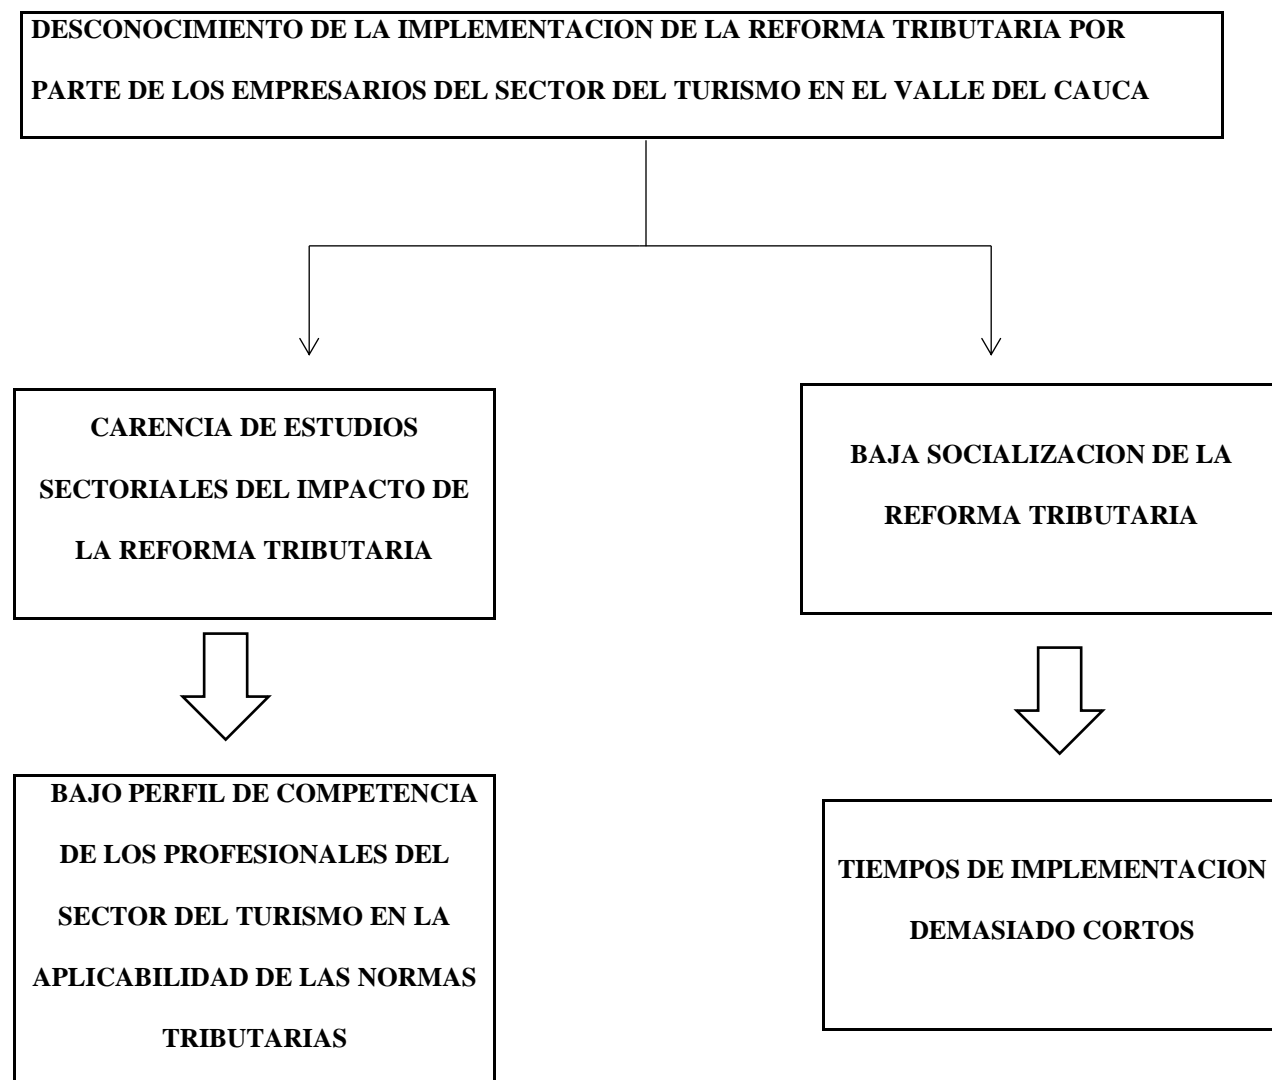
DESCONOCIMIENTO DE LA IMPLEMENTACION DE LA REFORMA TRIBUTARIA POR PARTE DE LOS EMPRESARIOS DEL SECTOR DEL TURISMO EN EL VALLE DEL CAUCA

CARENCIA DE ESTUDIOS SECTORIALES DEL IMPACTO DE LA REFORMA TRIBUTARIA

BAJO PERFIL DE COMPETENCIA DE LOS PROFESIONALES DEL SECTOR DEL TURISMO EN LA APLICABILIDAD DE LAS NORMAS TRIBUTARIAS

BAJA SOCIALIZACION DE LA REFORMA TRIBUTARIA

TIEMPOS DE IMPLEMENTACION DEMASIADO CORTOS